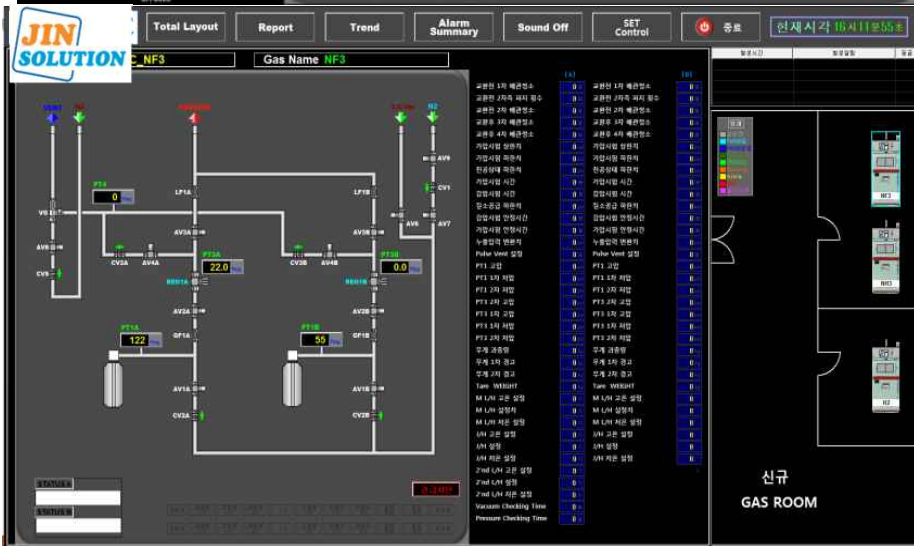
JIN SOLUTION

Total Layout | Report | Trend | Alarm Summary | Sound Off | SET Control | 종료 | 현재시각 16시11분55초

C_NF3 | Gas Name NF3

VENT | N2 | PROCESS | N2 | N2

PT4 0 | V8 | AV8 | CV5 | LF1A | AV3A | CV3A | AV4A | PT2A 22.0 | REG1A | AV2A | GF1A | PT1A 122 | AV1A | CV2A | LF1B | AV3B | CV3B | AV4B | PT2B 0.0 | REG1B | AV2B | GF1B | PT1B 55 | AV1B | CV2B | AV9 | CV1 | AV6 | AV7

STATUS A | STATUS B

[A] | [B]

교환전 1차 배관퍼지 0 | 교환전 1차 배관퍼지 0
교환전 2차측 퍼지 횟수 0 | 교환전 2차측 퍼지 횟수 0
교환전 2차 배관퍼지 0 | 교환전 2차 배관퍼지 0
교환후 3차 배관퍼지 0 | 교환후 3차 배관퍼지 0
교환후 4차 배관퍼지 0 | 교환후 4차 배관퍼지 0
가압시험 상한치 0 | 가압시험 상한치 0
가압시험 하한치 0 | 가압시험 하한치 0
진공상태 하한치 0 | 진공상태 하한치 0
가압시험 시간 0 | 가압시험 시간 0
감압시험 시간 0 | 감압시험 시간 0
질소공급 하한치 0 | 질소공급 하한치 0
감압시험 안정시간 0 | 감압시험 안정시간 0
가압시험 안정시간 0 | 가압시험 안정시간 0
누출압력 변화치 0 | 누출압력 변화치 0
Pulse Vent 설정 0 | Pulse Vent 설정 0
PT1 고압 0 | PT1 고압 0
PT1 1차 저압 0 | PT1 1차 저압 0
PT1 2차 저압 0 | PT1 2차 저압 0
PT3 고압 0 | PT3 고압 0
PT3 1차 고압 0 | PT3 1차 고압 0
PT3 1차 저압 0 | PT3 1차 저압 0
PT3 2차 저압 0 | PT3 2차 저압 0
무게 과충전 0 | 무게 과충전 0
무게 1차 경고 0 | 무게 1차 경고 0
무게 2차 경고 0 | 무게 2차 경고 0
Tare WEIGHT 0 | Tare WEIGHT 0
M L/H 고온 설정 0 | M L/H 고온 설정 0
M L/H 설정치 0 | M L/H 설정치 0
M L/H 저온 설정 0 | M L/H 저온 설정 0
J/H 고온 설정 0 | J/H 고온 설정 0
J/H 설정 0 | J/H 설정 0
J/H 저온 설정 0 | J/H 저온 설정 0
2'nd L/H 고온 설정 0
2'nd L/H 설정 0
2'nd L/H 저온 설정 0
Vacuum Checking Time 0
Pressure Checking Time 0

발생시간 | 발생설명

NF3 | N2O | N2

신규
GAS ROOM